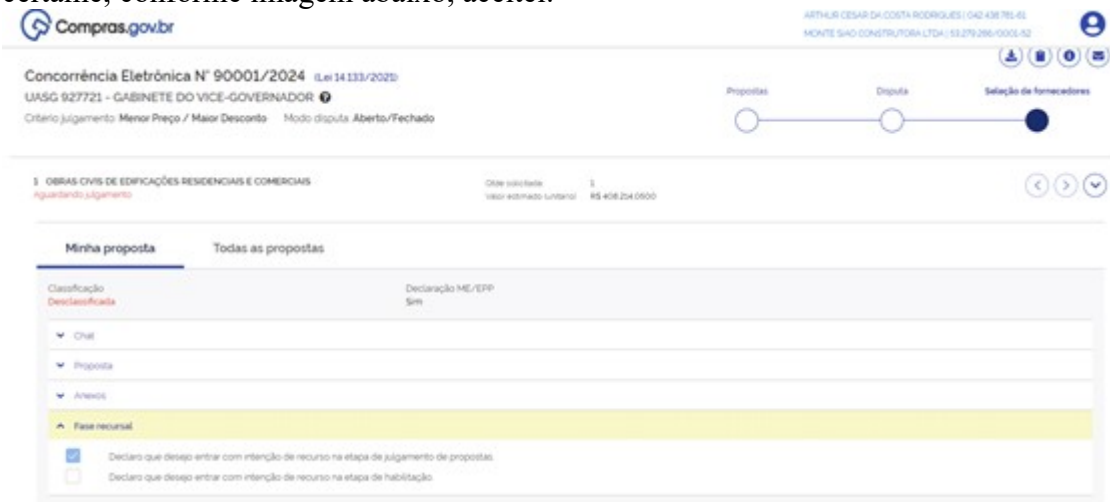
certame, conforme imagem abaixo, aceitei.

Compras.gov.br

ARTHUR CESAR DA COSTA RODRIGUES | 042.438.781-61
MONTE SIAO CONSTRUTORA LTDA | 53.279.286/0001-52

Concorrência Eletrônica N° 90001/2024 (Lei 14.133/2021)
UASG 927721 - GABINETE DO VICE-GOVERNADOR
Critério julgamento Menor Preço / Maior Desconto Modo disputa Aberto/Fechado

Propostas Disputa Seleção de fornecedores

1 OBRAS CIVIS DE EDIFICAÇÕES RESIDENCIAIS E COMERCIAIS
Aguardando julgamento

Qtde solicitada 1
Valor estimado (unitário) R$ 408.254,0500

Minha proposta Todas as propostas

Classificação
Desclassificada

Declaração ME/EPP
Sim

Chat
Proposta
Anexos
Fase recursal

Declaro que desejo entrar com intenção de recurso na etapa de julgamento de propostas
Declaro que desejo entrar com intenção de recurso na etapa de habilitação